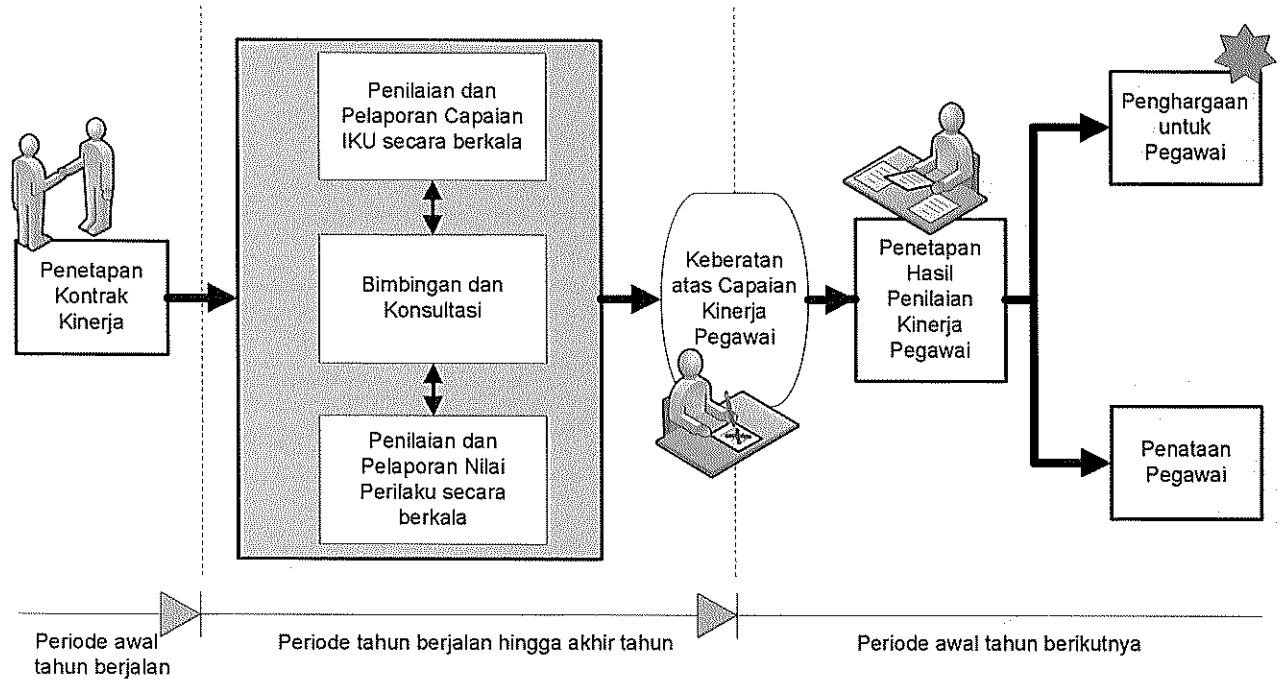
Penetapan Kontrak Kinerja

Penilaian dan Pelaporan Capaian IKU secara berkala

Bimbingan dan Konsultasi

Penilaian dan Pelaporan Nilai Perilaku secara berkala

Keberatan atas Capaian Kinerja Pegawai

Penetapan Hasil Penilaian Kinerja Pegawai

Penghargaan untuk Pegawai

Penataan Pegawai

Periode awal tahun berjalan

Periode tahun berjalan hingga akhir tahun

Periode awal tahun berikutnya